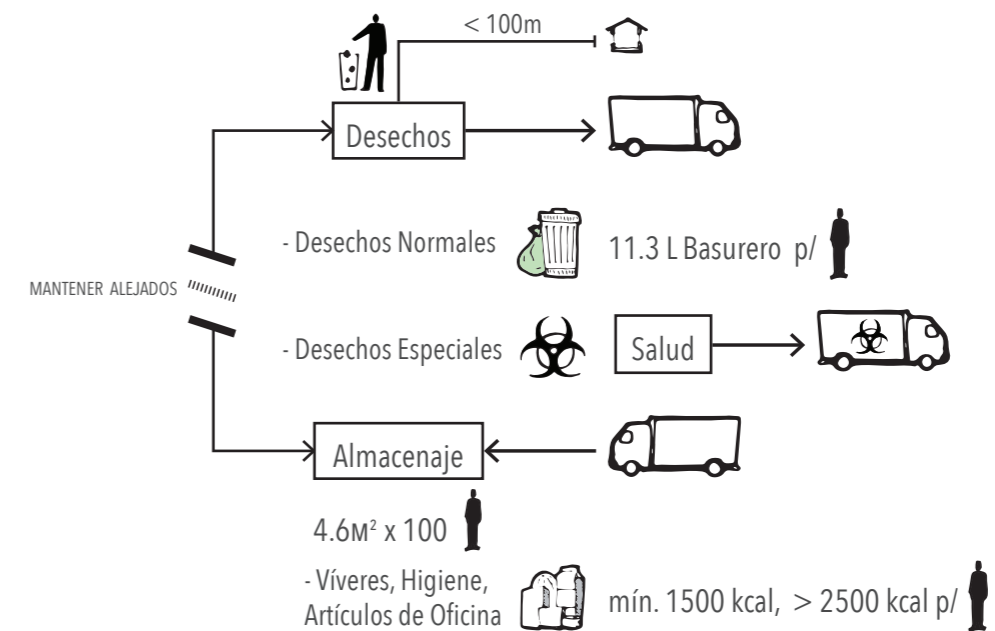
< 100m

Desechos

- Desechos Normales

11.3 L Basurero p/

MANTENER ALEJADOS

- Desechos Especiales

Salud

Almacenaje

4.6$м^2$ x 100

- Víveres, Higiene, Artículos de Oficina

mín. 1500 kcal, > 2500 kcal p/